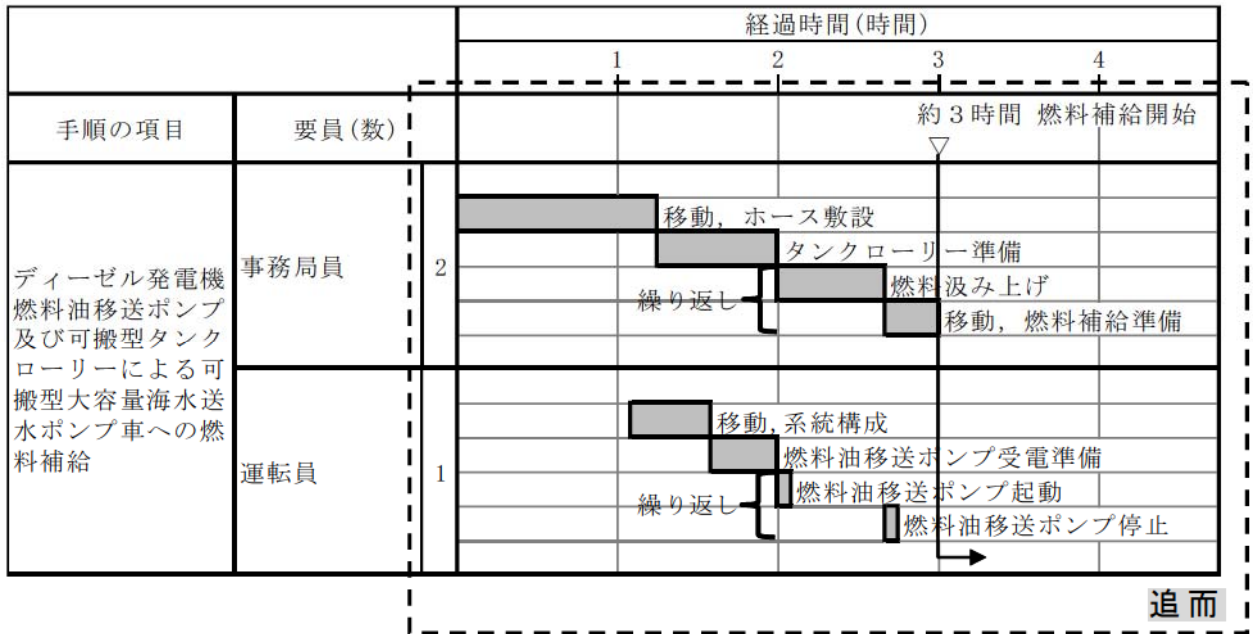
| 手順の項目 | 要員(数) | | 経過時間(時間) 1 2 3 4 |
|---|---|---|---|
| | | | 約３時間 燃料補給開始 |
| ディーゼル発電機燃料油移送ポンプ及び可搬型タンクローリーによる可搬型大容量海水送水ポンプ車への燃料補給 | 事務局員 | 2 | 移動，ホース敷設 タンクローリー準備 燃料汲み上げ 繰り返し 移動，燃料補給準備 |
| | 運転員 | 1 | 移動，系統構成 燃料油移送ポンプ受電準備 燃料油移送ポンプ起動 繰り返し 燃料油移送ポンプ停止 |

追而